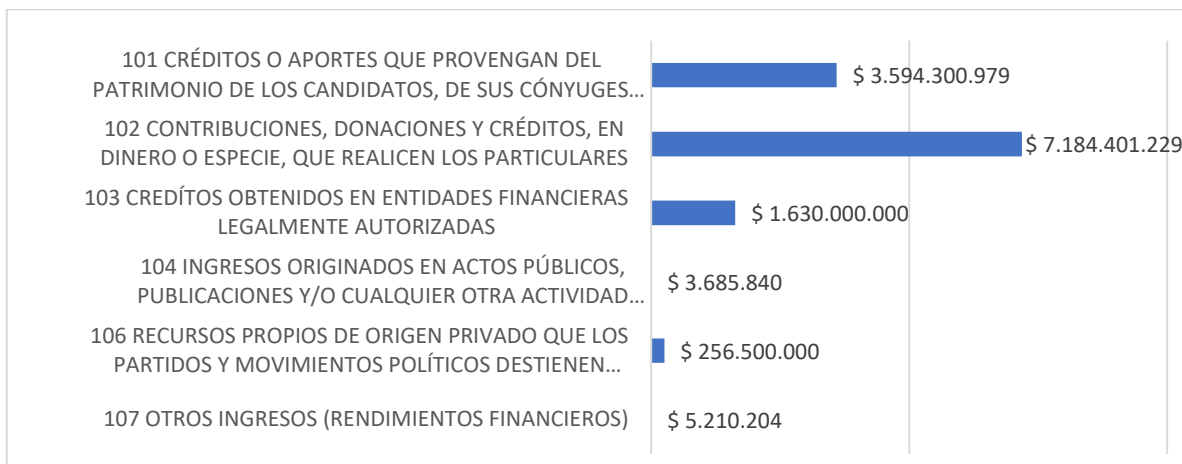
101 CRÉDITOS O APORTES QUE PROVENGAN DEL PATRIMONIO DE LOS CANDIDATOS, DE SUS CÓNYUGES…
$ 3.594.300.979

102 CONTRIBUCIONES, DONACIONES Y CRÉDITOS, EN DINERO O ESPECIE, QUE REALICEN LOS PARTICULARES
$ 7.184.401.229

103 CREDÍTOS OBTENIDOS EN ENTIDADES FINANCIERAS LEGALMENTE AUTORIZADAS
$ 1.630.000.000

104 INGRESOS ORIGINADOS EN ACTOS PÚBLICOS, PUBLICACIONES Y/O CUALQUIER OTRA ACTIVIDAD…
$ 3.685.840

106 RECURSOS PROPIOS DE ORIGEN PRIVADO QUE LOS PARTIDOS Y MOVIMIENTOS POLÍTICOS DESTIENEN…
$ 256.500.000

107 OTROS INGRESOS (RENDIMIENTOS FINANCIEROS)
$ 5.210.204